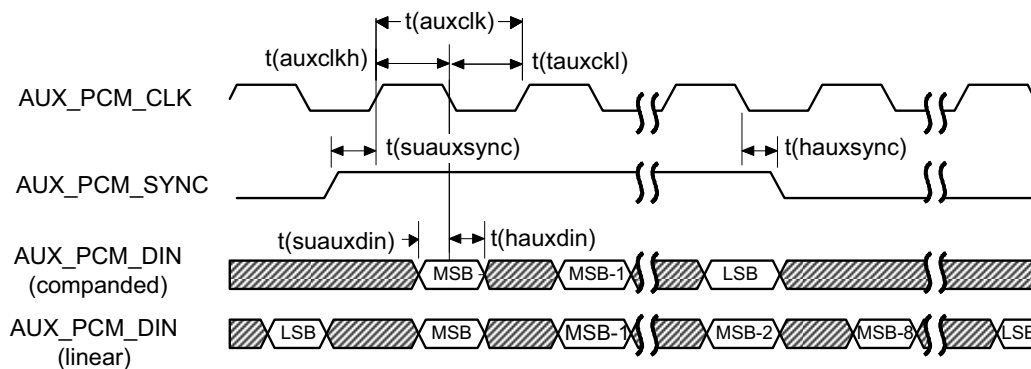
t(auxclk)

t(auxclkh)

t(tauxckl)

AUX_PCM_CLK

t(suauxsync)

t(hauxsync)

AUX_PCM_SYNC

t(suauxdin)

t(hauxdin)

AUX_PCM_DIN (companded)

MSB

MSB-1

LSB

AUX_PCM_DIN (linear)

LSB

MSB

MSB-1

MSB-2

MSB-8

LSB